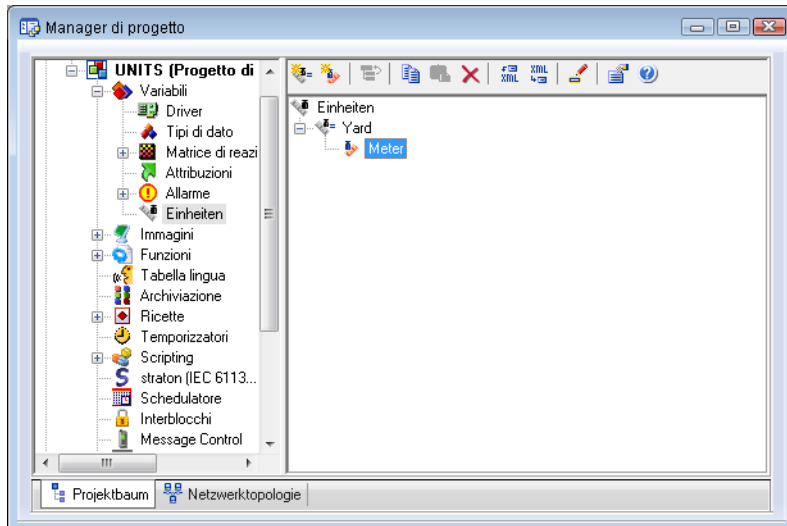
Manager di progetto

UNITS (Progetto di
Variabili
Driver
Tipi di dato
Matrice di reazi
Attribuzioni
Allarme
Einheiten
Immagini
Funzioni
Tabella lingua
Archiviazione
Ricette
Temporizzatori
Scripting
straton (IEC 6113...
Schedulatore
Interblocchi
Message Control

Einheiten
Yard
Meter

Projektbaum
Netzwerktopologie